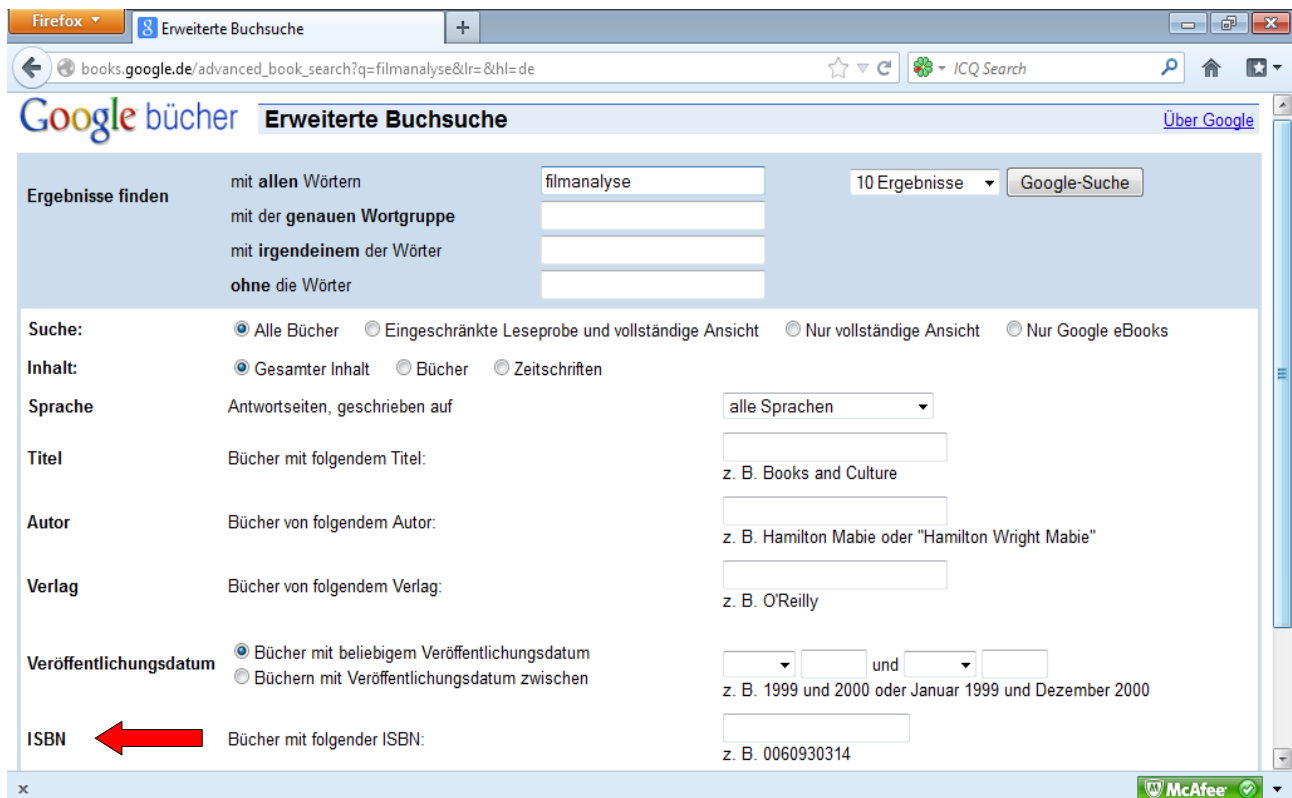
Firefox
Erweiterte Buchsuche
+
books.google.de/advanced_book_search?q=filmanalyse&lr=&hl=de
ICQ Search

Google bücher Erweiterte Buchsuche
Über Google

| Ergebnisse finden | mit **allen** Wörtern | filmanalyse | 10 Ergebnisse | Google-Suche |
|---|---|---|---|---|
| | mit der **genauen Wortgruppe** | | | |
| | mit **irgendeinem** der Wörter | | | |
| | **ohne** die Wörter | | | |

Suche: Alle Bücher Eingeschränkte Leseprobe und vollständige Ansicht Nur vollständige Ansicht Nur Google eBooks

Inhalt: Gesamter Inhalt Bücher Zeitschriften

Sprache Antwortseiten, geschrieben auf alle Sprachen

Titel Bücher mit folgendem Titel: z. B. Books and Culture

Autor Bücher von folgendem Autor: z. B. Hamilton Mabie oder "Hamilton Wright Mabie"

Verlag Bücher von folgendem Verlag: z. B. O'Reilly

Veröffentlichungsdatum Bücher mit beliebigem Veröffentlichungsdatum Büchern mit Veröffentlichungsdatum zwischen und z. B. 1999 und 2000 oder Januar 1999 und Dezember 2000

ISBN Bücher mit folgender ISBN: z. B. 0060930314

×
McAfee